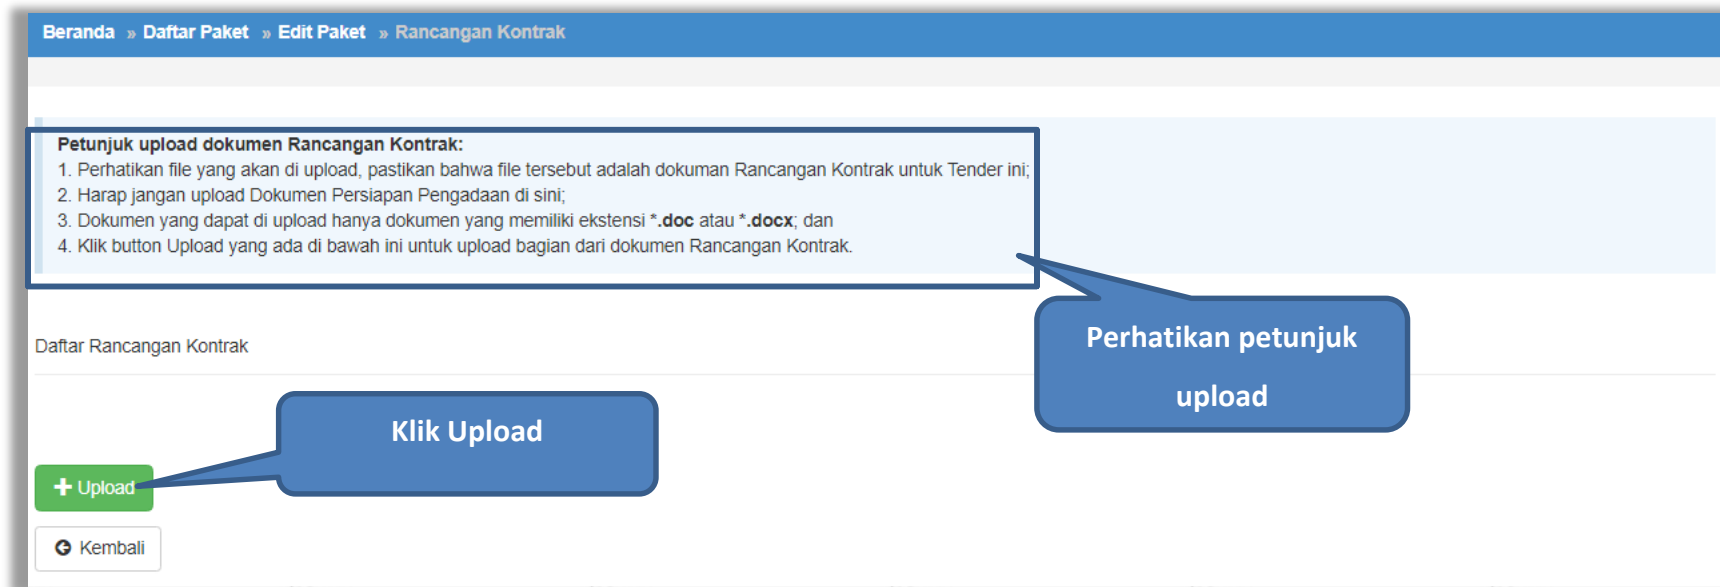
Beranda » Daftar Paket » Edit Paket » Rancangan Kontrak

Petunjuk upload dokumen Rancangan Kontrak:
1. Perhatikan file yang akan di upload, pastikan bahwa file tersebut adalah dokuman Rancangan Kontrak untuk Tender ini;
2. Harap jangan upload Dokumen Persiapan Pengadaan di sini;
3. Dokumen yang dapat di upload hanya dokumen yang memiliki ekstensi *.doc atau *.docx; dan
4. Klik button Upload yang ada di bawah ini untuk upload bagian dari dokumen Rancangan Kontrak.

Perhatikan petunjuk upload

Daftar Rancangan Kontrak

Klik Upload

+ Upload

Kembali